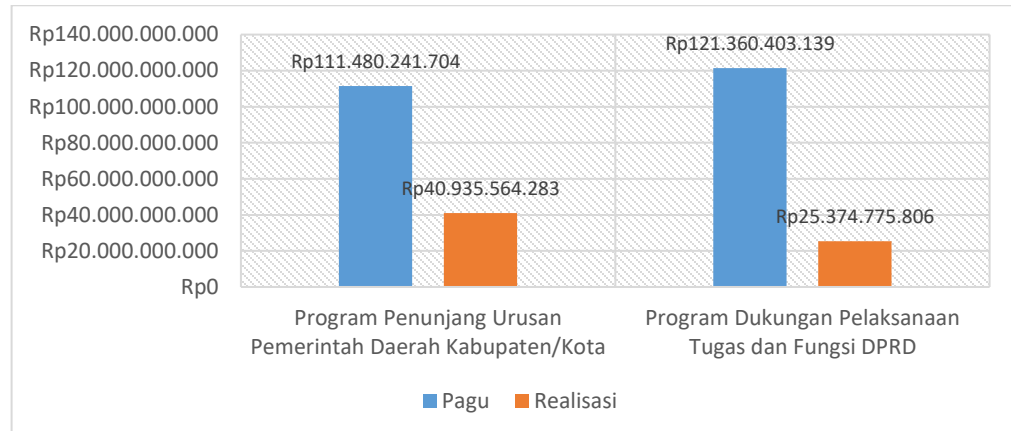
Rp140.000.000.000
Rp120.000.000.000
Rp100.000.000.000
Rp80.000.000.000
Rp60.000.000.000
Rp40.000.000.000
Rp20.000.000.000
Rp0

Rp111.480.241.704
Rp40.935.564.283
Rp121.360.403.139
Rp25.374.775.806

Program Penunjang Urusan Pemerintah Daerah Kabupaten/Kota
Program Dukungan Pelaksanaan Tugas dan Fungsi DPRD

Pagu
Realisasi